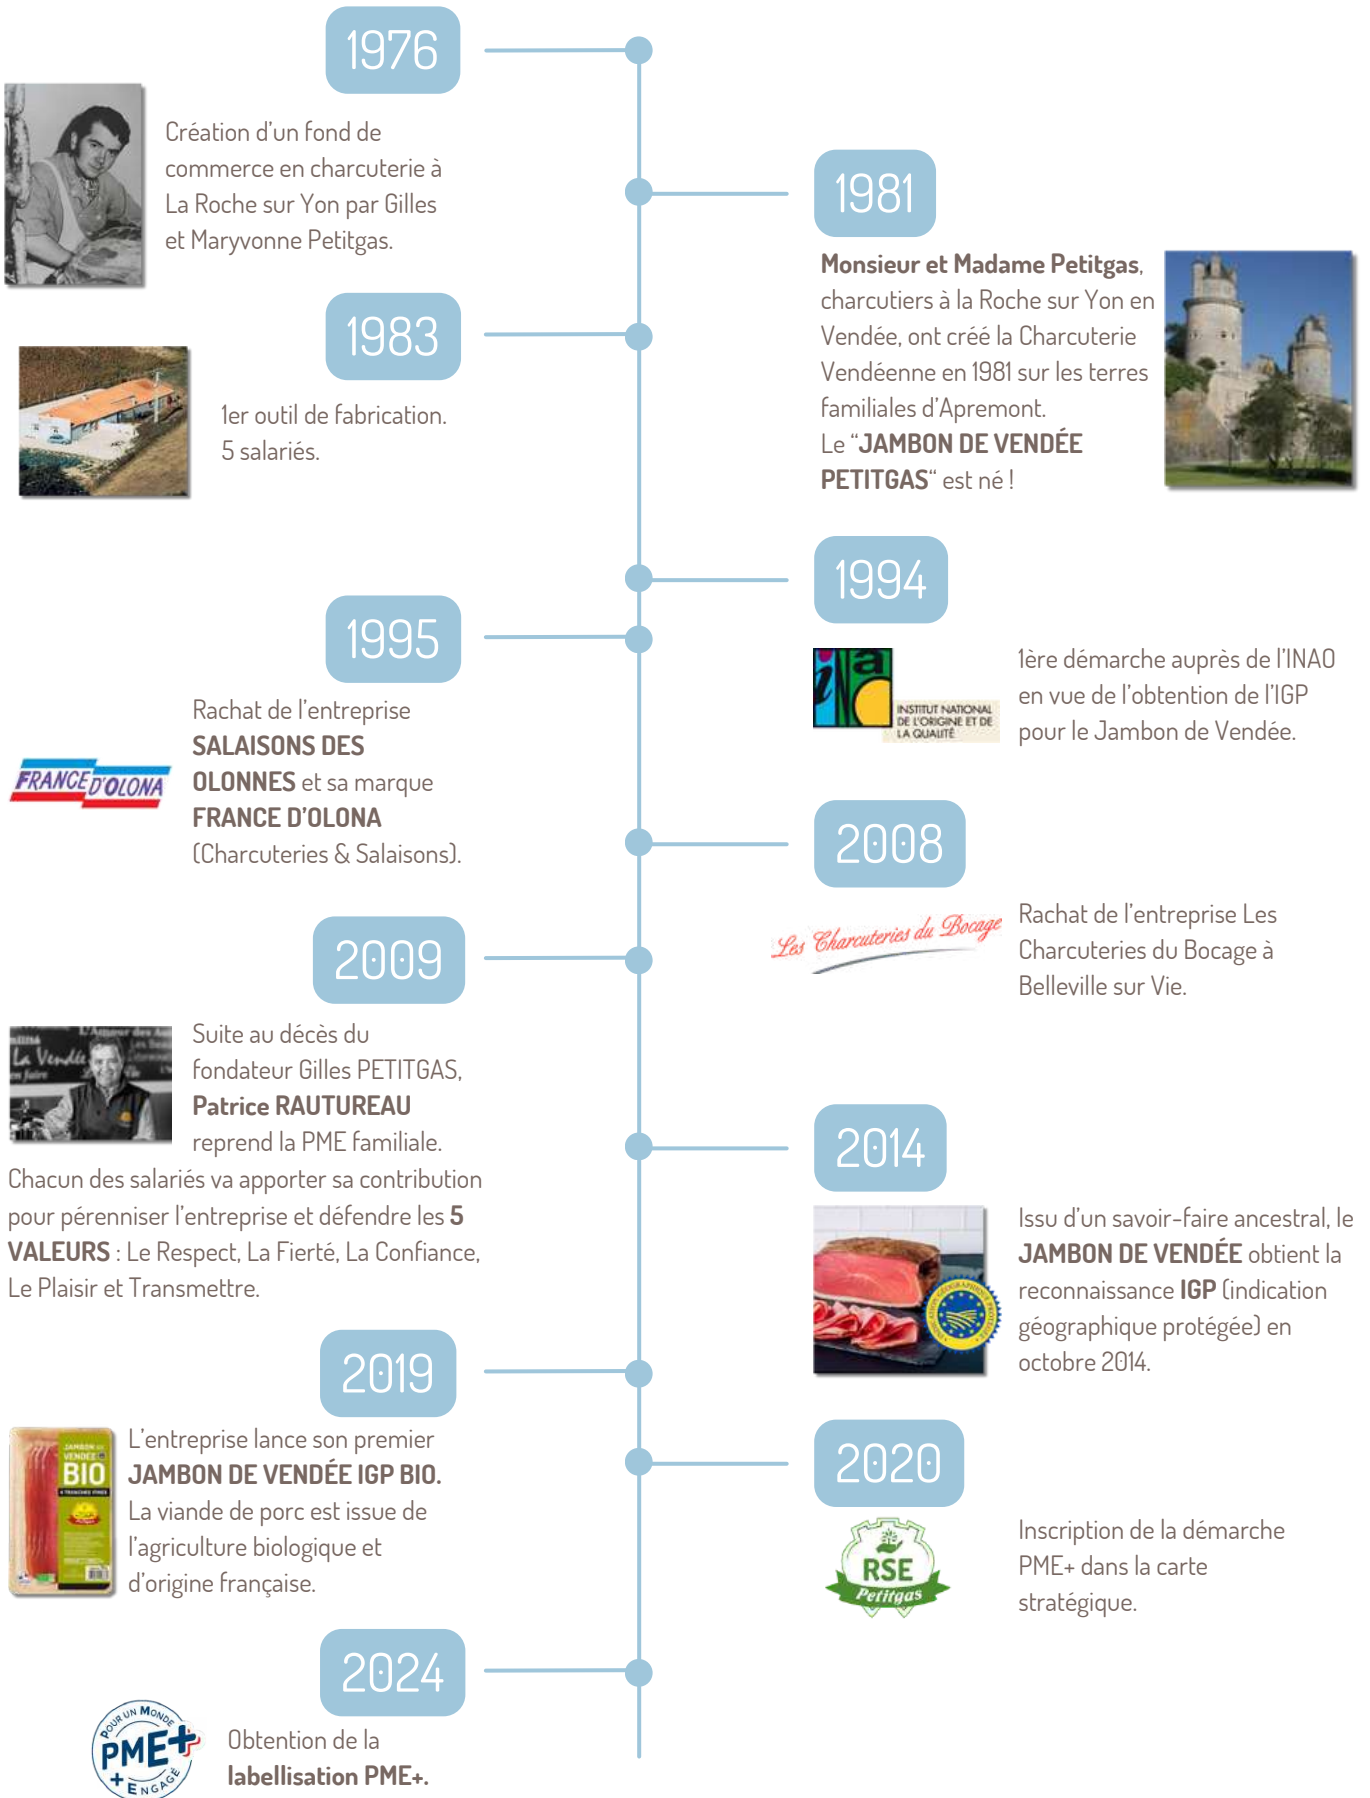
1976

Création d'un fond de commerce en charcuterie à La Roche sur Yon par Gilles et Maryvonne Petitgas.

1981

**Monsieur et Madame Petitgas**, charcutiers à la Roche sur Yon en Vendée, ont créé la Charcuterie Vendéenne en 1981 sur les terres familiales d'Apremont.
Le "**JAMBON DE VENDÉE PETITGAS**" est né !

1983

1er outil de fabrication.
5 salariés.

1994

INSTITUT NATIONAL DE L'ORIGINE ET DE LA QUALITÉ

1ère démarche auprès de l'INAO en vue de l'obtention de l'IGP pour le Jambon de Vendée.

1995

FRANCE D'OLONA

Rachat de l'entreprise **SALAISONS DES OLONNES** et sa marque **FRANCE D'OLONA** (Charcuteries & Salaisons).

2008

Les Charcuteries du Bocage

Rachat de l'entreprise Les Charcuteries du Bocage à Belleville sur Vie.

2009

Suite au décès du fondateur Gilles PETITGAS, **Patrice RAUTUREAU** reprend la PME familiale.
Chacun des salariés va apporter sa contribution pour pérenniser l'entreprise et défendre les **5 VALEURS** : Le Respect, La Fierté, La Confiance, Le Plaisir et Transmettre.

2014

Issu d'un savoir-faire ancestral, le **JAMBON DE VENDÉE** obtient la reconnaissance **IGP** (indication géographique protégée) en octobre 2014.

2019

BIO

L'entreprise lance son premier **JAMBON DE VENDÉE IGP BIO.** La viande de porc est issue de l'agriculture biologique et d'origine française.

2020

RSE Petitgas

Inscription de la démarche PME+ dans la carte stratégique.

2024

POUR UN MONDE PME+ ENGAGÉ

Obtention de la **labellisation PME+.**